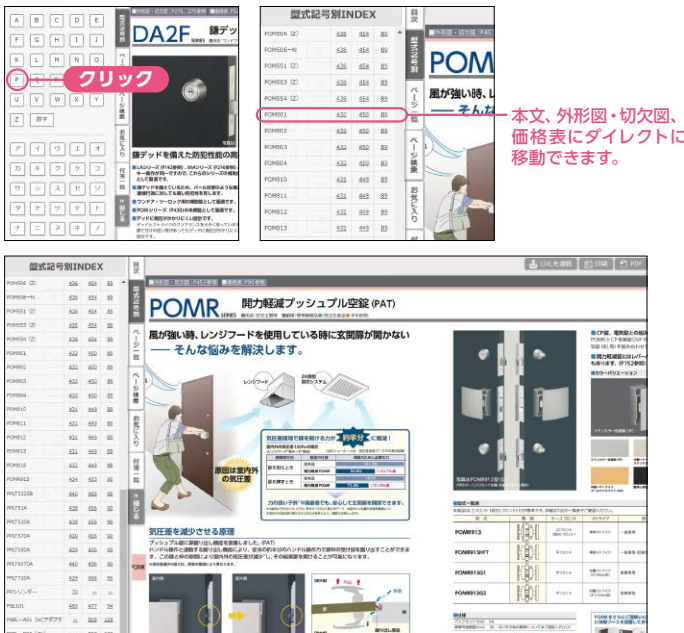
A B C D E
F G H I J
K L M N O
P Q R S T
U V W X Y
Z 数字
ア イ ウ エ オ
カ キ ク ケ コ
サ シ ス セ ソ
タ チ ツ テ ト
ナ ニ ヌ ネ ノ

クリック

DA2F 鎌デッ

鎌デッドを備えた防犯性能の高

目次
型式記号別INDEX
ページ一覧
お気に入り
付箋一覧

型式記号別INDEX

| POMR06 (2) | 436 | 454 | 89 |
|---|---|---|---|
| POMR06-N | 436 | 454 | 89 |
| POMR51 (2) | 436 | 454 | 89 |
| POMR53 (2) | 436 | 454 | 89 |
| POMR54 (2) | 436 | 454 | 89 |
| POMR801 | 432 | 450 | 89 |
| POMR802 | 432 | 450 | 89 |
| POMR803 | 432 | 450 | 89 |
| POMR804 | 432 | 450 | 89 |
| POMR810 | 431 | 449 | 89 |
| POMR811 | 431 | 449 | 89 |
| POMR812 | 431 | 449 | 89 |
| POMR813 | 431 | 449 | 89 |

POM

風が強い時、レ
― そんな

本文、外形図・切欠図、価格表にダイレクトに移動できます。

型式記号別INDEX

目次
型式記号別INDEX
ページ一覧
ページ検索
お気に入り
付箋一覧
閉じる

POMR 開力軽減プッシュプル空錠 (PAT)

風が強い時、レンジフードを使用している時に玄関扉が開かない
― そんな悩みを解決します。

レンジフード
24時間換気システム

原因は室内外の気圧差

気圧差を減少させる原理

POMR913
POMR913HFT
POMR913G1
POMR913G2